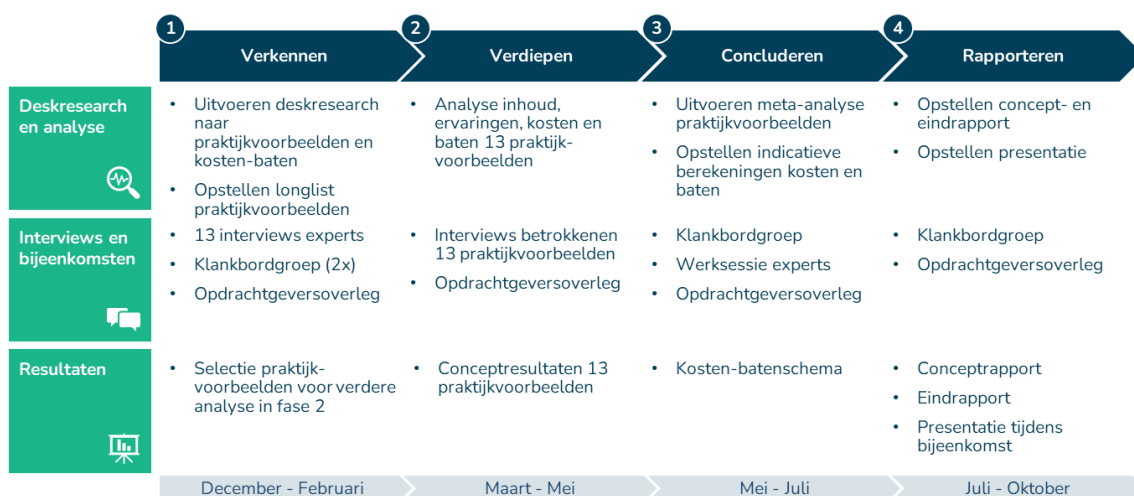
1 Verkennen

2 Verdiepen

3 Concluderen

4 Rapporteren

Deskresearch en analyse

- Uitvoeren deskresearch naar praktijkvoorbeelden en kosten-baten
- Opstellen longlist praktijkvoorbeelden

- Analyse inhoud, ervaringen, kosten en baten 13 praktijkvoorbeelden

- Uitvoeren meta-analyse praktijkvoorbeelden
- Opstellen indicatieve berekeningen kosten en baten

- Opstellen concept- en eindrapport
- Opstellen presentatie

Interviews en bijeenkomsten

- 13 interviews experts
- Klankbordgroep (2x)
- Opdrachtgeversoverleg

- Interviews betrokkenen 13 praktijkvoorbeelden
- Opdrachtgeversoverleg

- Klankbordgroep
- Werksessie experts
- Opdrachtgeversoverleg

- Klankbordgroep
- Opdrachtgeversoverleg

Resultaten

- Selectie praktijkvoorbeelden voor verdere analyse in fase 2

- Conceptresultaten 13 praktijkvoorbeelden

- Kosten-batenschema

- Conceptrapport
- Eindrapport
- Presentatie tijdens bijeenkomst

December - Februari

Maart - Mei

Mei - Juli

Juli - Oktober